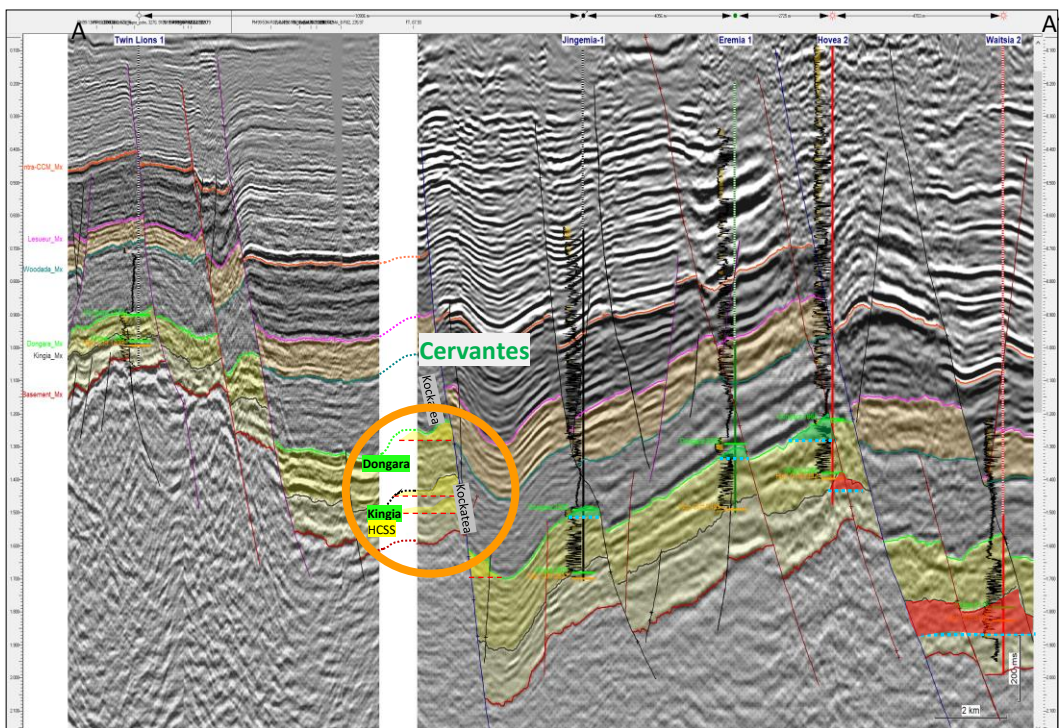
A

A'

Twin Lions 1

Jingemia-1

Eremia 1

Hovea 2

Waitsia 2

Intra-CCM_Mx

Lesueur_Mx

Woodada_Mx

Dongara_Mx

Kingia_Mx

Basement_Mx

Cervantes

Kockatea

Kockatea

Dongara

Kingia

HCSS

200 ms

2 km